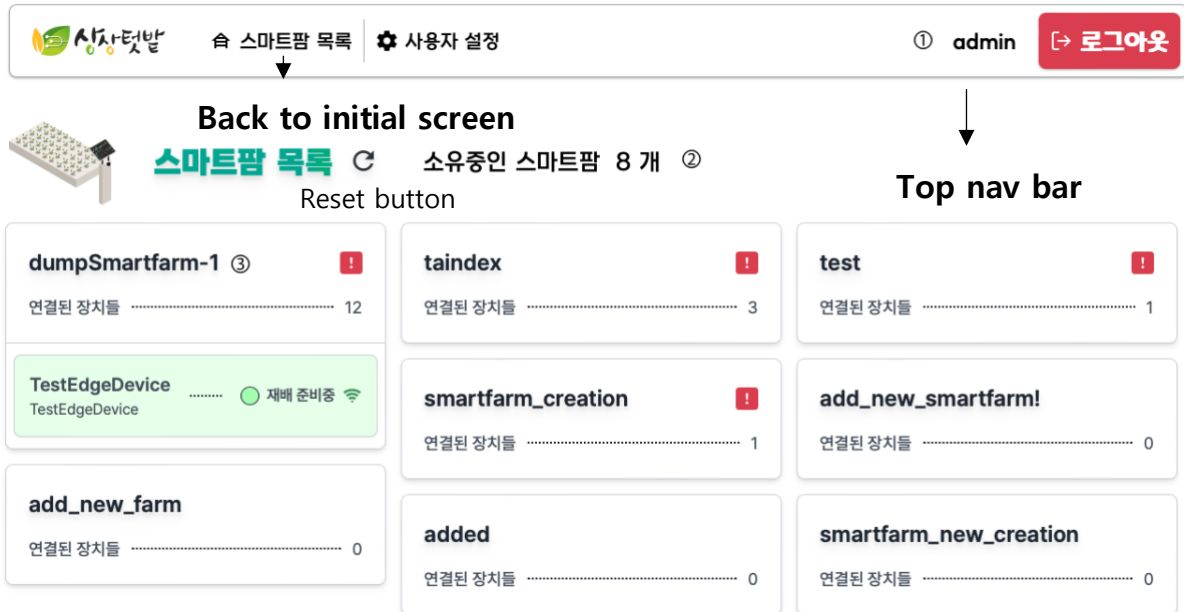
상상텃밭 스마트팜 목록 사용자 설정 ① admin 로그아웃

Back to initial screen

Top nav bar

스마트팜 목록 소유중인 스마트팜 8 개 ②

Reset button

dumpSmartfarm-1 ③ !
연결된 장치들 12

TestEdgeDevice
TestEdgeDevice
재배 준비중

add_new_farm
연결된 장치들 0

taindex !
연결된 장치들 3

smartfarm_creation !
연결된 장치들 1

added
연결된 장치들 0

test !
연결된 장치들 1

add_new_smartfarm!
연결된 장치들 0

smartfarm_new_creation
연결된 장치들 0